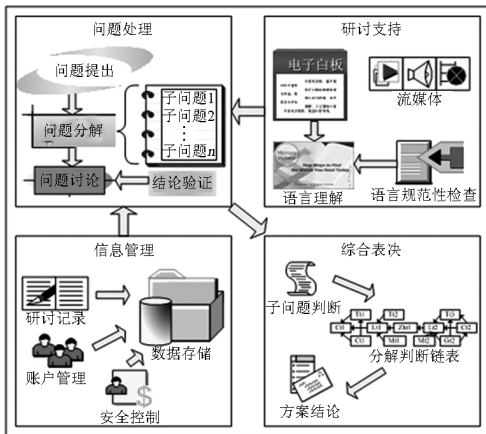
问题处理
问题提出
问题分解
问题讨论
子问题1
子问题2
⋮
子问题n
结论验证
研讨支持
电子白板
流媒体
语言理解
语言规范性检查
信息管理
研讨记录
账户管理
数据存储
安全控制
$
综合表决
子问题判断
分解判断链表
方案结论